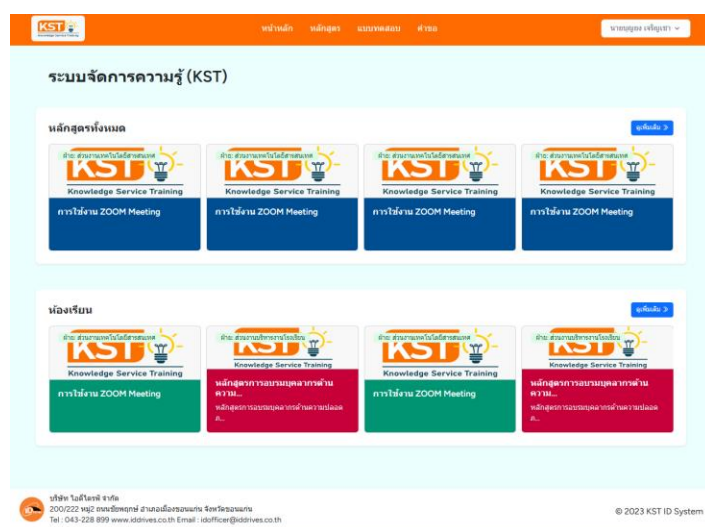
KST

หน้าหลัก หลักสูตร แบบทดสอบ คำขอ

นายบุญยง เจริญเรา

ระบบจัดการความรู้ (KST)

หลักสูตรทั้งหมด

ดูเพิ่มเติม

ฝ่าย: ส่วนงานเทคโนโลยีสารสนเทศ
KST
Knowledge Service Training
การใช้งาน ZOOM Meeting

ฝ่าย: ส่วนงานเทคโนโลยีสารสนเทศ
KST
Knowledge Service Training
การใช้งาน ZOOM Meeting

ฝ่าย: ส่วนงานเทคโนโลยีสารสนเทศ
KST
Knowledge Service Training
การใช้งาน ZOOM Meeting

ฝ่าย: ส่วนงานเทคโนโลยีสารสนเทศ
KST
Knowledge Service Training
การใช้งาน ZOOM Meeting

ห้องเรียน

ดูเพิ่มเติม

ฝ่าย: ส่วนงานเทคโนโลยีสารสนเทศ
KST
Knowledge Service Training
การใช้งาน ZOOM Meeting

ฝ่าย: ส่วนงานบริหารงานโรงเรียน
KST
Knowledge Service Training
หลักสูตรการอบรมบุคลากรด้านความ...
หลักสูตรการอบรมบุคลากรด้านความปลอดภ...

ฝ่าย: ส่วนงานเทคโนโลยีสารสนเทศ
KST
Knowledge Service Training
การใช้งาน ZOOM Meeting

ฝ่าย: ส่วนงานบริหารงานโรงเรียน
KST
Knowledge Service Training
หลักสูตรการอบรมบุคลากรด้านความ...
หลักสูตรการอบรมบุคลากรด้านความปลอดภ...

บริษัท ไอดีไดรฟ์ จำกัด
200/222 หมู่2 ถนนชัยพฤกษ์ อำเภอเมืองขอนแก่น จังหวัดขอนแก่น
Tel : 043-228 899 www.iddrives.co.th Email : idofficer@iddrives.co.th

© 2023 KST ID System